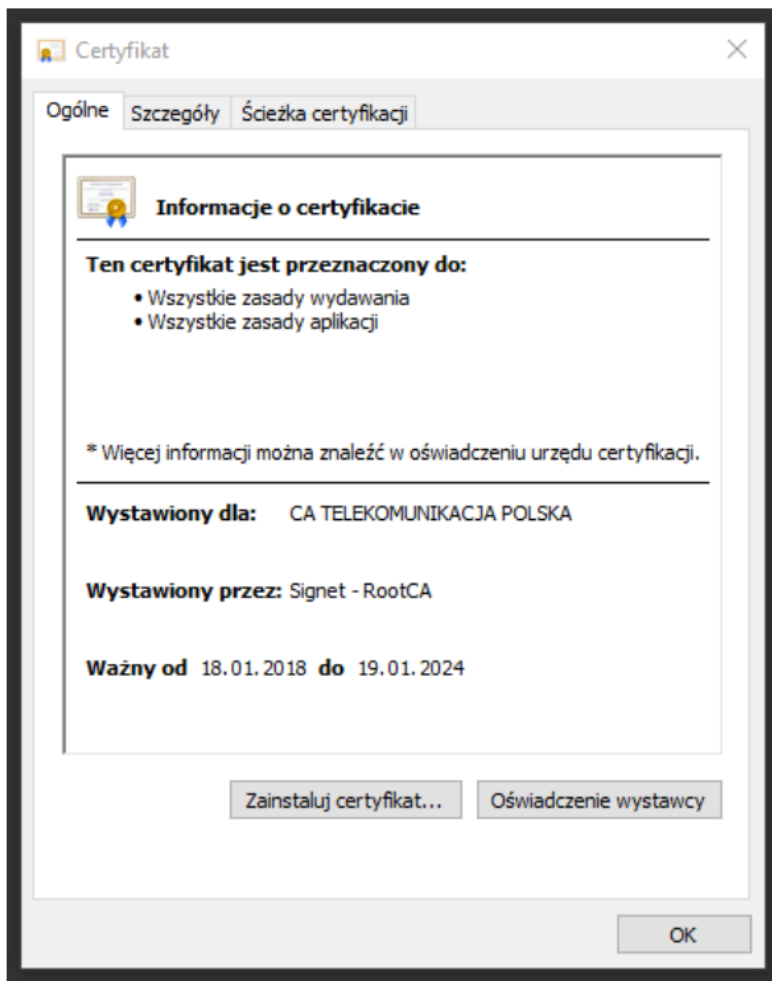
Certyfikat

Ogólne | Szczegóły | Ścieżka certyfikacji

Informacje o certyfikacie

Ten certyfikat jest przeznaczony do:
• Wszystkie zasady wydawania
• Wszystkie zasady aplikacji

* Więcej informacji można znaleźć w oświadczeniu urzędu certyfikacji.

Wystawiony dla: CA TELEKOMUNIKACJA POLSKA

Wystawiony przez: Signet - RootCA

Ważny od 18.01.2018 do 19.01.2024

Zainstaluj certyfikat... | Oświadczenie wystawcy

OK